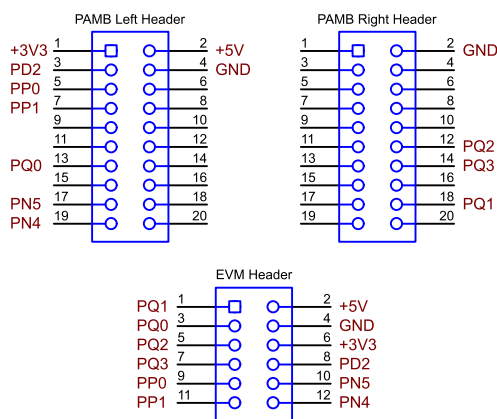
PAMB Left Header

+3V3 1 2 +5V
PD2 3 4 GND
PP0 5 6
PP1 7 8
9 10
11 12
PQ0 13 14
15 16
PN5 17 18
PN4 19 20

PAMB Right Header

1 2 GND
3 4
5 6
7 8
9 10
11 12 PQ2
13 14 PQ3
15 16
17 18 PQ1
19 20

EVM Header

PQ1 1 2 +5V
PQ0 3 4 GND
PQ2 5 6 +3V3
PQ3 7 8 PD2
PP0 9 10 PN5
PP1 11 12 PN4